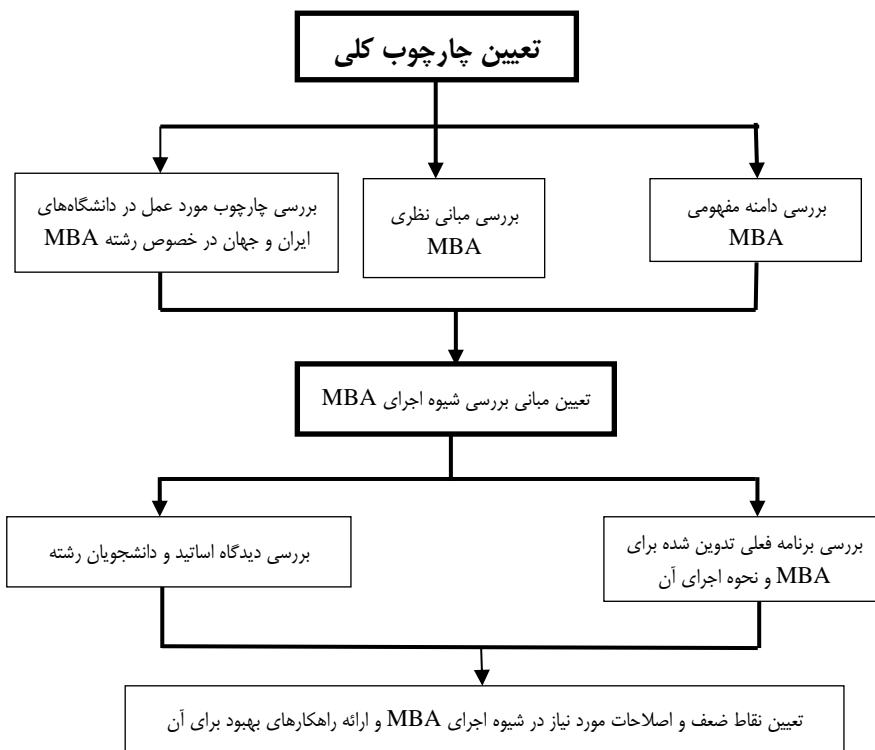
تعیین چارچوب کلی

بررسی دامنه مفهومی MBA

بررسی مبانی نظری MBA

بررسی چارچوب مورد عمل در دانشگاه‌های ایران و جهان در خصوص رشته MBA

تعیین مبانی بررسی شیوه اجرای MBA

بررسی برنامه فعلی تدوین شده برای MBA و نحوه اجرای آن

بررسی دیدگاه اساتید و دانشجویان رشته

تعیین نقاط ضعف و اصلاحات مورد نیاز در شیوه اجرای MBA و ارائه راهکارهای بهبود برای آن